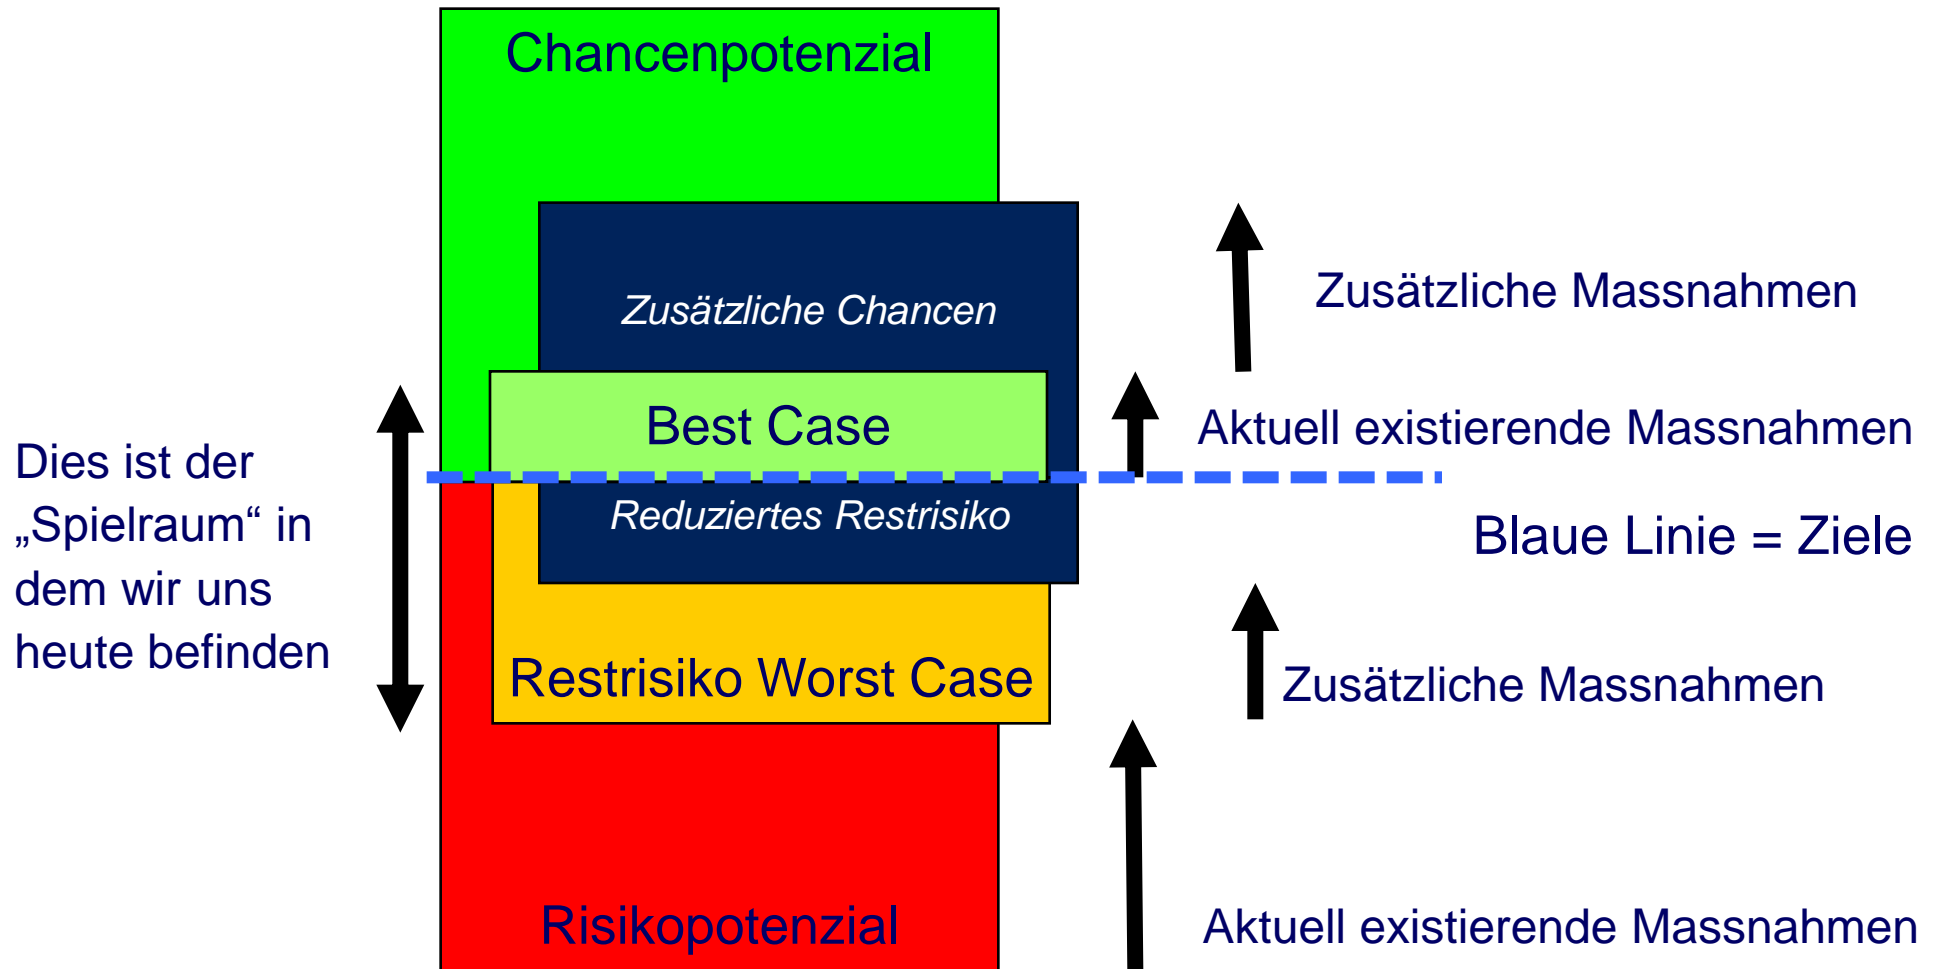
Chancenpotenzial

Zusätzliche Chancen

Best Case

Reduziertes Restrisiko

Restrisiko Worst Case

Risikopotenzial

Dies ist der „Spielraum“ in dem wir uns heute befinden

Zusätzliche Massnahmen

Aktuell existierende Massnahmen

Blaue Linie = Ziele

Zusätzliche Massnahmen

Aktuell existierende Massnahmen